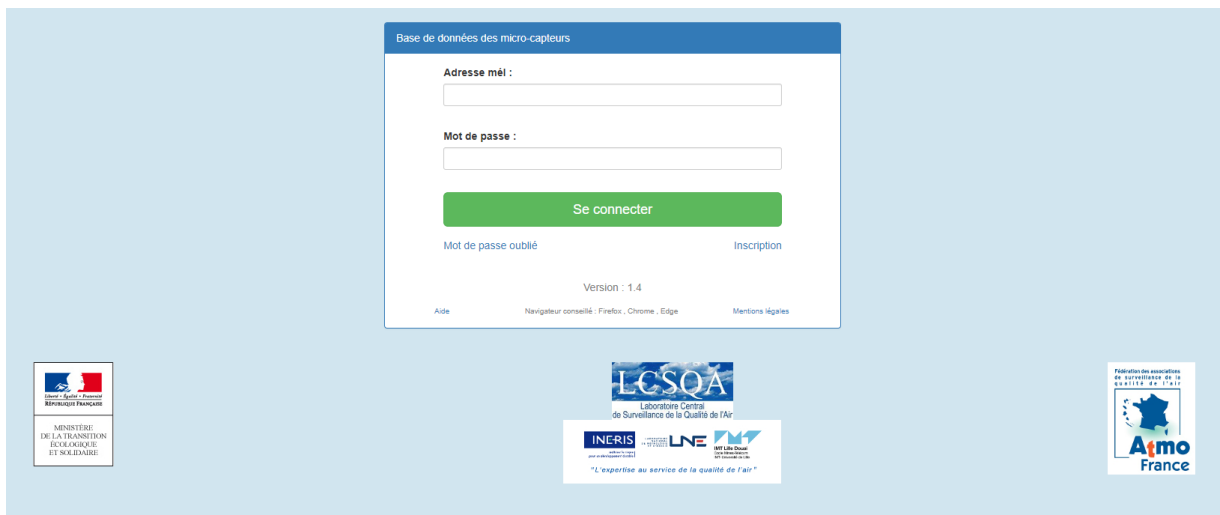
Base de données des micro-capteurs

Adresse mél :

Mot de passe :

Se connecter

Mot de passe oublié

Inscription

Version : 1.4

Aide

Navigateur conseillé : Firefox , Chrome , Edge

Mentions légales

Liberté • Égalité • Fraternité
RÉPUBLIQUE FRANÇAISE

MINISTÈRE
DE LA TRANSITION
ÉCOLOGIQUE
ET SOLIDAIRE

LCSQA
Laboratoire Central
de Surveillance de la Qualité de l'Air

INERIS
LNE
IMT Lille Douai

"L'expertise au service de la qualité de l'air"

Fédération des associations
de surveillance de la
qualité de l'air

Atmo
France